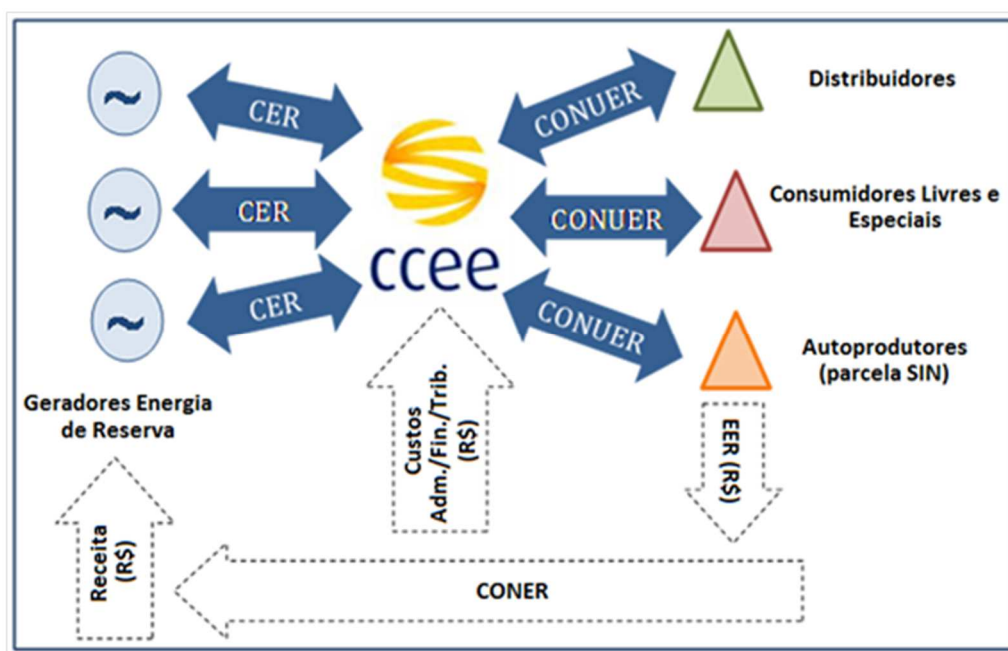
~
~
~

CER
CER
CER

ccee

CONUER
CONUER
CONUER

Distribuidores

Consumidores Livres e Especiais

Autoprodutores (parcela SIN)

Geradores Energia de Reserva

Custos Adm./Fin./Trib. (R$)

EER (R$)

Receita (R$)

CONER